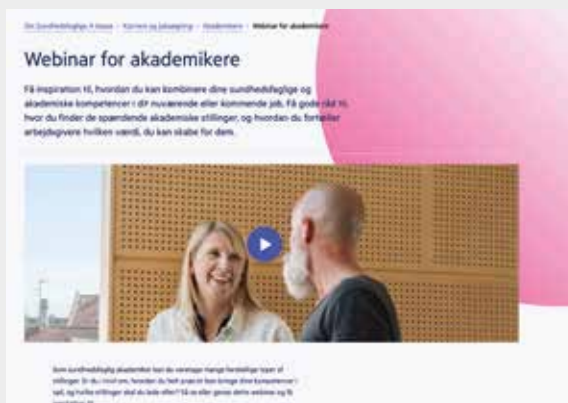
Din Sundhedsfaglige A-kasse › Karriere og jobsøgning › Akademikere › Webinar for akademikere

Webinar for akademikere

Få inspiration til, hvordan du kan kombinere dine sundhedsfaglige og akademiske kompetencer i dit nuværende eller kommende job. Få gode råd til, hvor du finder de spændende akademiske stillinger, og hvordan du fortæller arbejdsgivere hvilken værdi, du kan skabe for dem.

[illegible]